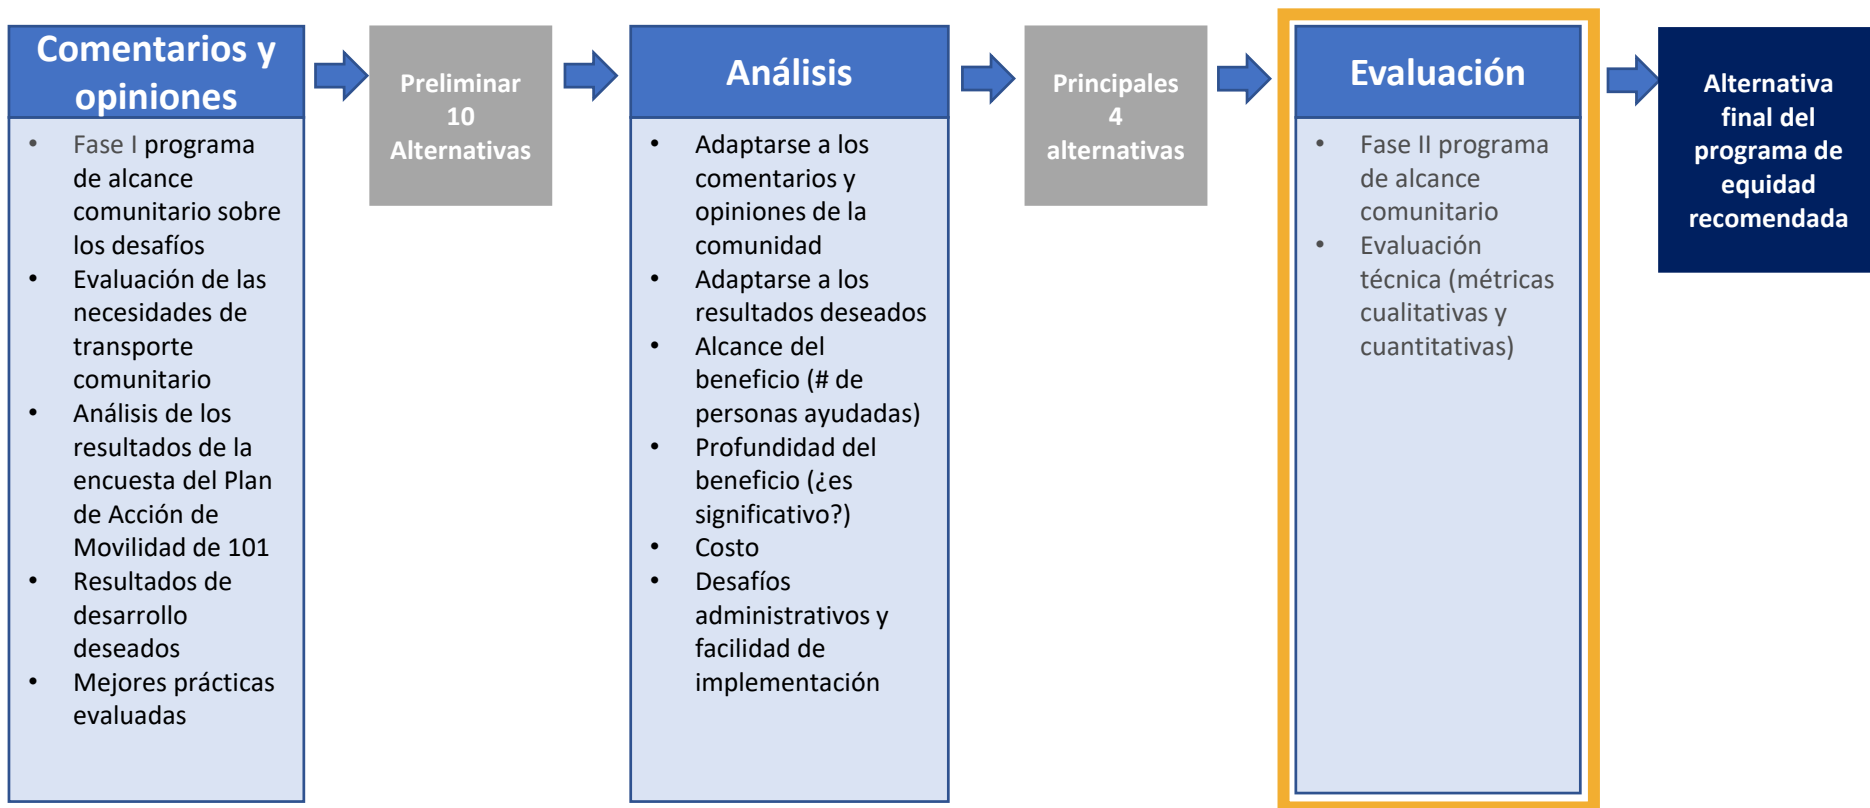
Comentarios y opiniones

- Fase I programa de alcance comunitario sobre los desafíos
- Evaluación de las necesidades de transporte comunitario
- Análisis de los resultados de la encuesta del Plan de Acción de Movilidad de 101
- Resultados de desarrollo deseados
- Mejores prácticas evaluadas

Preliminar 10 Alternativas

Análisis

- Adaptarse a los comentarios y opiniones de la comunidad
- Adaptarse a los resultados deseados
- Alcance del beneficio (# de personas ayudadas)
- Profundidad del beneficio (¿es significativo?)
- Costo
- Desafíos administrativos y facilidad de implementación

Principales 4 alternativas

Evaluación

- Fase II programa de alcance comunitario
- Evaluación técnica (métricas cualitativas y cuantitativas)

Alternativa final del programa de equidad recomendada